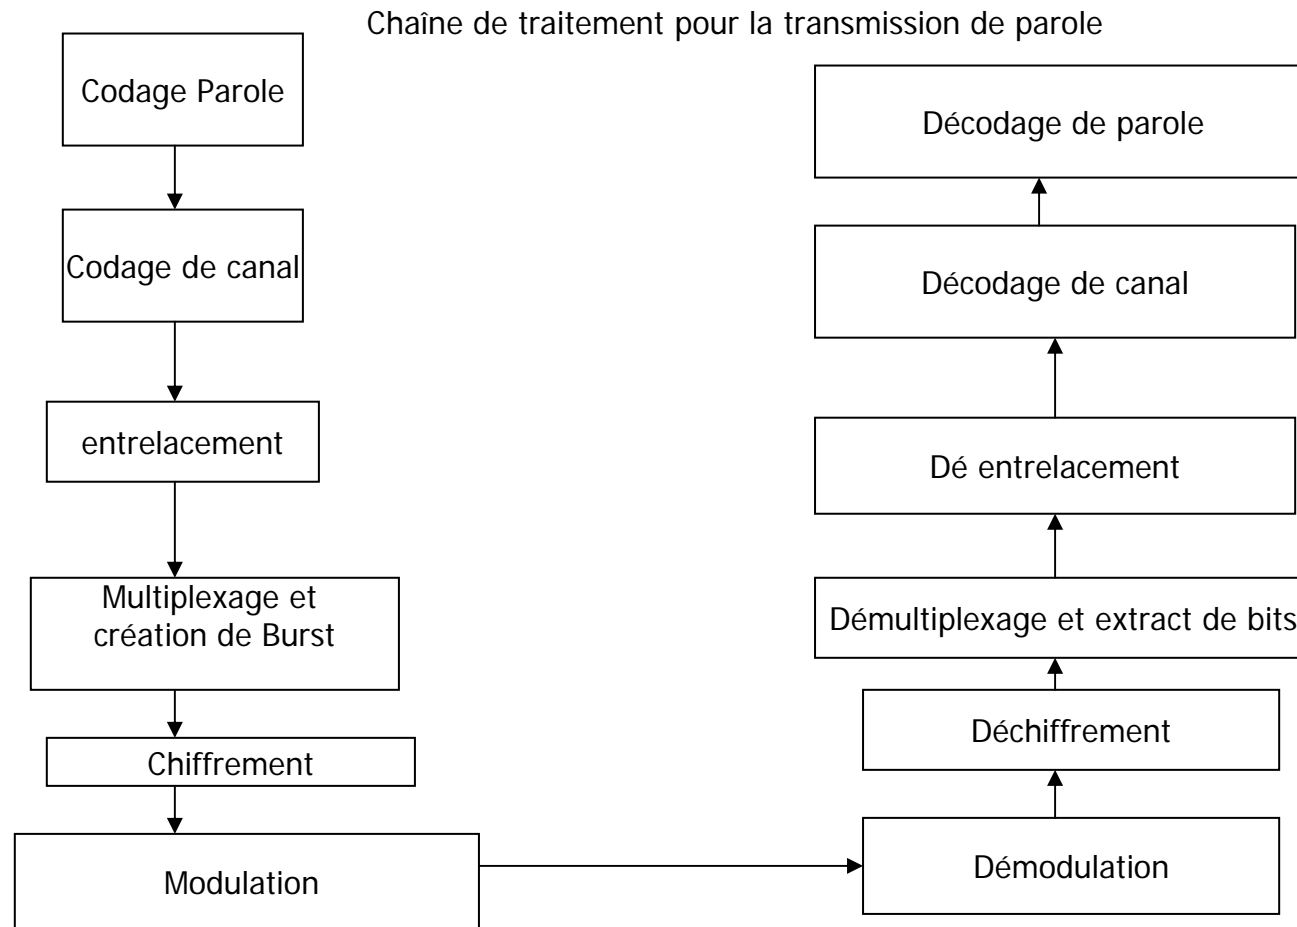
Chaîne de traitement pour la transmission de parole

Codage Parole

Codage de canal

entrelacement

Multiplexage et création de Burst

Chiffrement

Modulation

Démodulation

Déchiffrement

Démultiplexage et extract de bits

Dé entrelacement

Décodage de canal

Décodage de parole